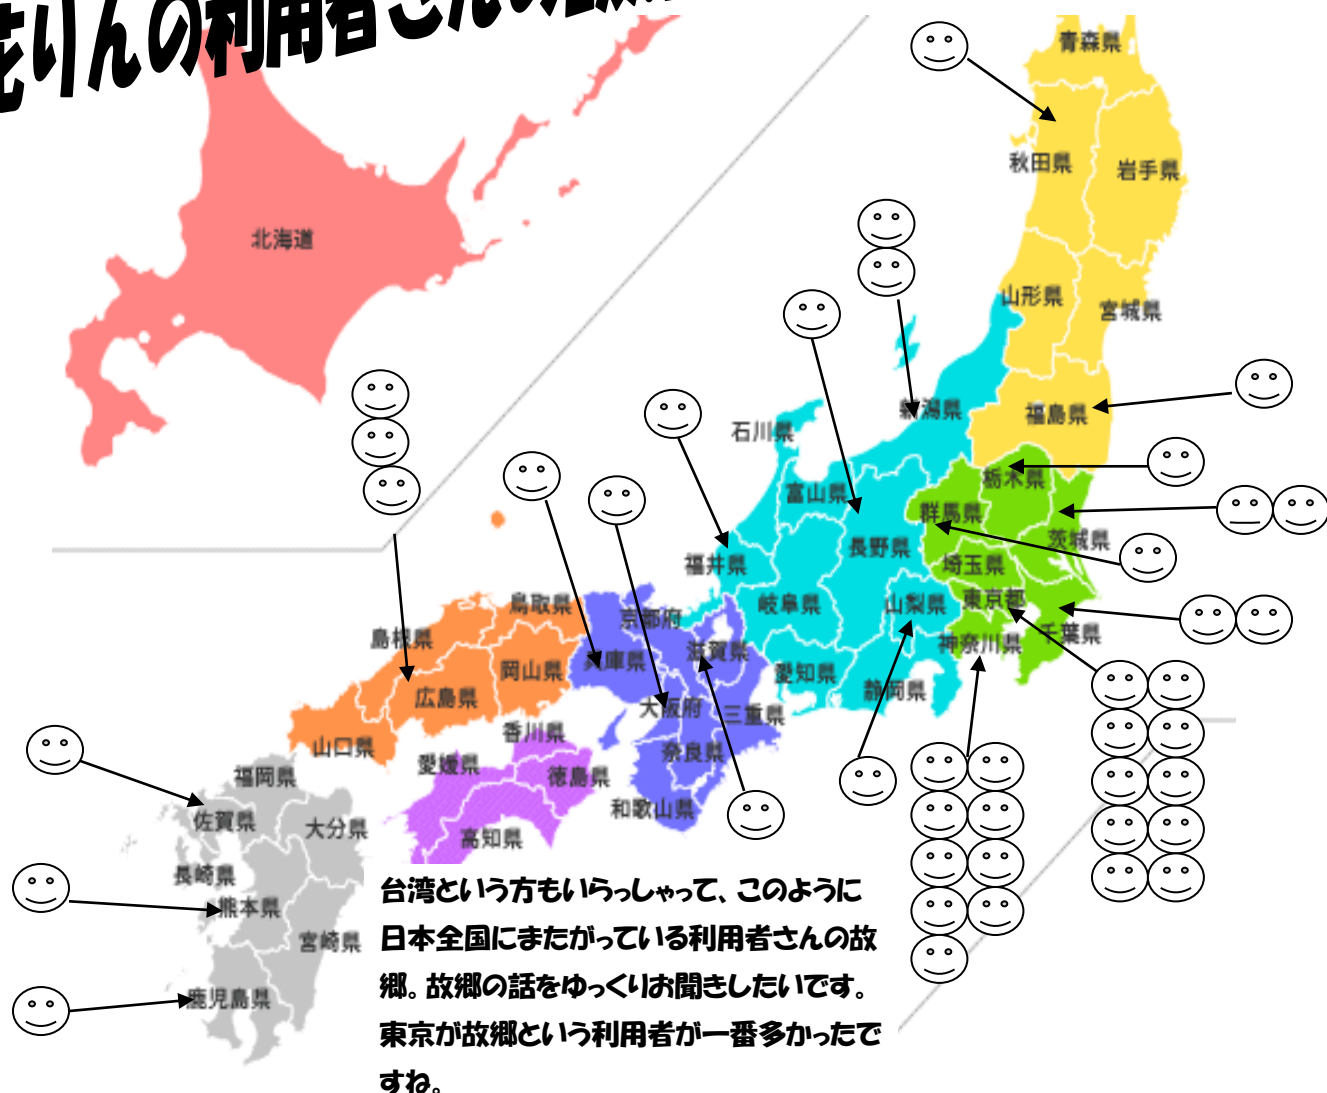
花りんの利用者さんの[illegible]

青森県
秋田県
岩手県
北海道
山形県
宮城県
新潟県
福島県
石川県
栃木県
富山県
群馬県
茨城県
長野県
福井県
埼玉県
鳥取県
京都府
岐阜県
山梨県
東京都
島根県
千葉県
兵庫県
滋賀県
神奈川県
岡山県
愛知県
広島県
大阪府
三重県
静岡県
香川県
山口県
奈良県
愛媛県
徳島県
福岡県
和歌山県
佐賀県
大分県
高知県
長崎県
熊本県
宮崎県
鹿児島県

台湾という方もいらっしゃって、このように日本全国にまたがっている利用者さんの故郷。故郷の話をゆっくりお聞きしたいです。東京が故郷という利用者が一番多かったですね。